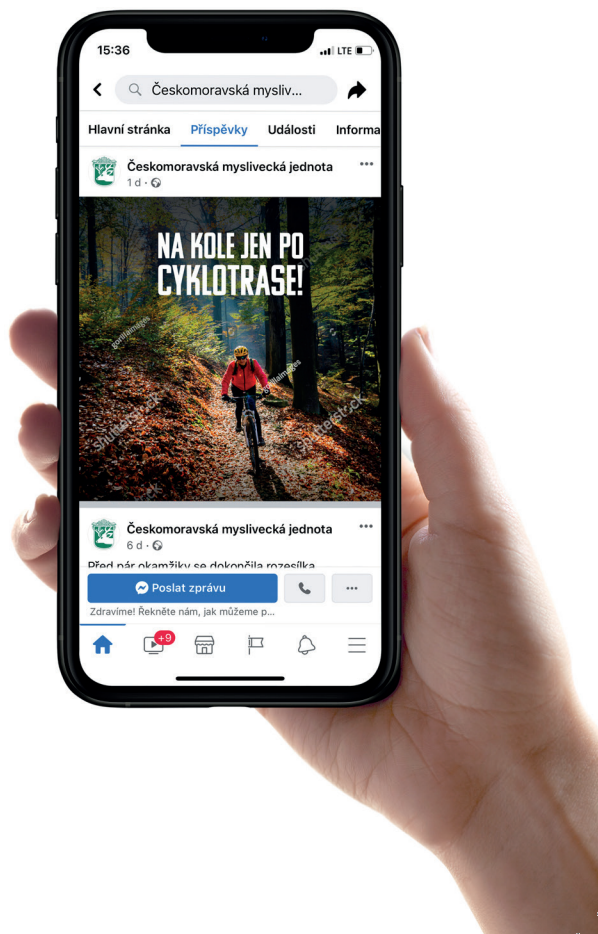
15:36
LTE

Českomoravská mysliv...

Hlavní stránka Příspěvky Události Informa

Českomoravská myslivecká jednota
1 d ·

NA KOLE JEN PO CYKLOTRASE!

shutterstock
shutterstock

Českomoravská myslivecká jednota
6 d ·

Před pár okamžiky se dokončila rozesílka

Poslat zprávu

Zdravíme! Řekněte nám, jak můžeme p...

+9